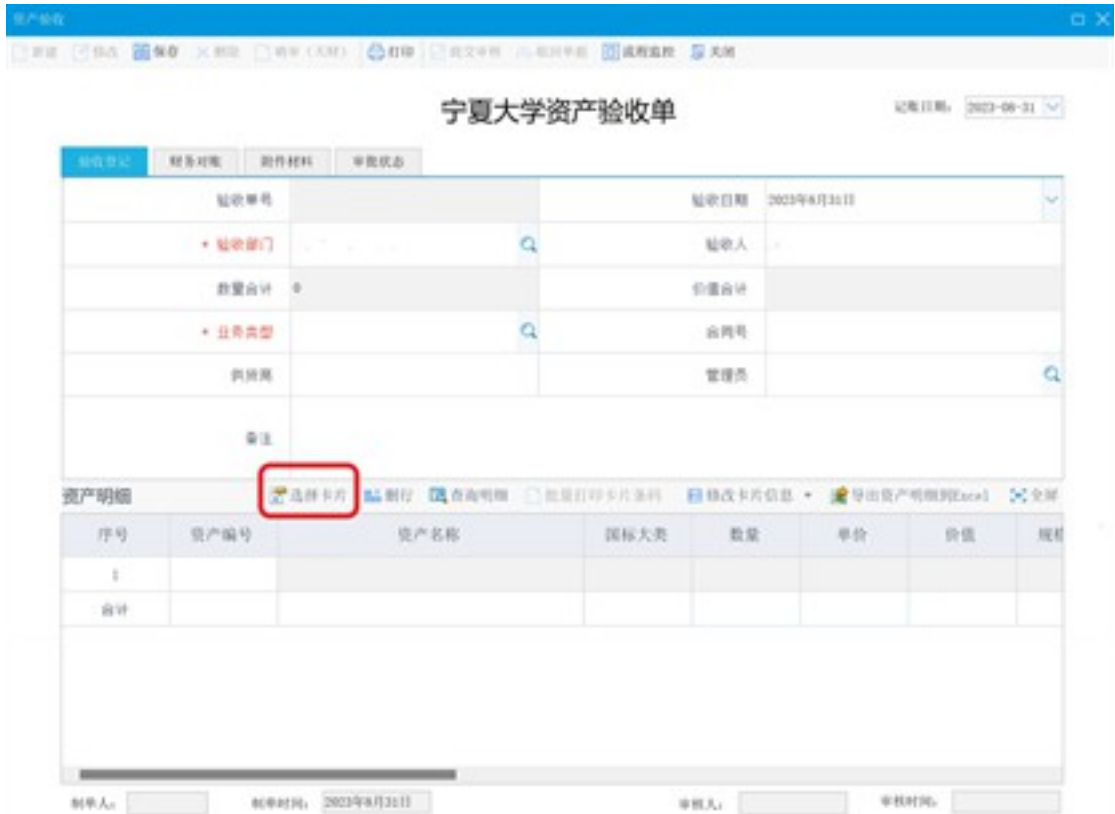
资产验收

新建 修改 保存 删除 附单(关联) 打印 提交审核 撤回审核 流程监控 关闭

宁夏大学资产验收单

记账日期: 2023-08-31

验收登记 财务对账 附件材料 审批状态

| | | | |
|---|---|---|---|
| 验收单号 | | 验收日期 | 2023年8月31日 |
| * 验收部门 | | 验收人 | |
| 数量合计 | 0 | 价值合计 | |
| * 业务类型 | | 合同号 | |
| 供货商 | | 管理员 | |
| 备注 | | | |

资产明细 选择卡片 删行 查询明细 批量打印卡片条码 修改卡片信息 导出资产明细到Excel 全屏

| 序号 | 资产编号 | 资产名称 | 国标大类 | 数量 | 单价 | 价值 | 规格 |
|---|---|---|---|---|---|---|---|
| 1 | | | | | | | |
| 合计 | | | | | | | |

制单人: 制单时间: 2023年8月31日 审核人: 审核时间: